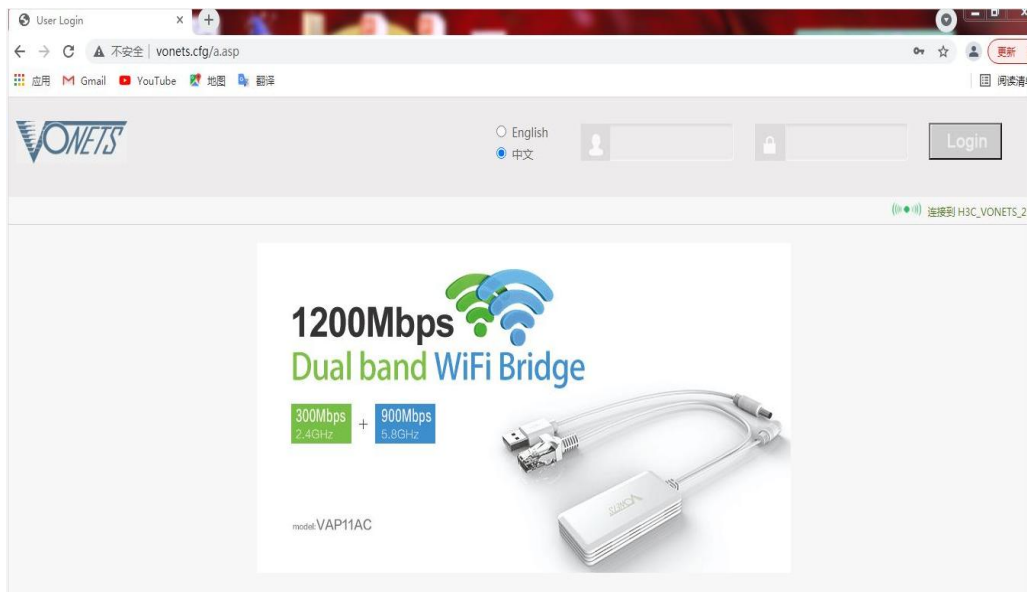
User Login ×
不安全 | vonets.cfg/a.asp
应用 Gmail YouTube 地图 翻译
更新
阅读清

VONETS
English
中文
Login
连接到 H3C_VONETS_2

1200Mbps
Dual band WiFi Bridge
300Mbps 2.4GHz + 900Mbps 5.8GHz
model:VAP11AC